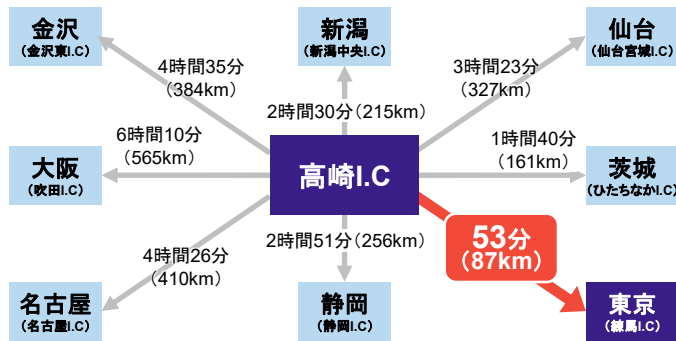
金沢
(金沢東I.C)

新潟
(新潟中央I.C)

仙台
(仙台宮城I.C)

4時間35分
(384km)

2時間30分 (215km)

3時間23分
(327km)

6時間10分
(565km)

1時間40分
(161km)

大阪
(吹田I.C)

高崎I.C

茨城
(ひたちなかI.C)

2時間51分 (256km)

53分
(87km)

4時間26分
(410km)

名古屋
(名古屋I.C)

静岡
(静岡I.C)

東京
(練馬I.C)